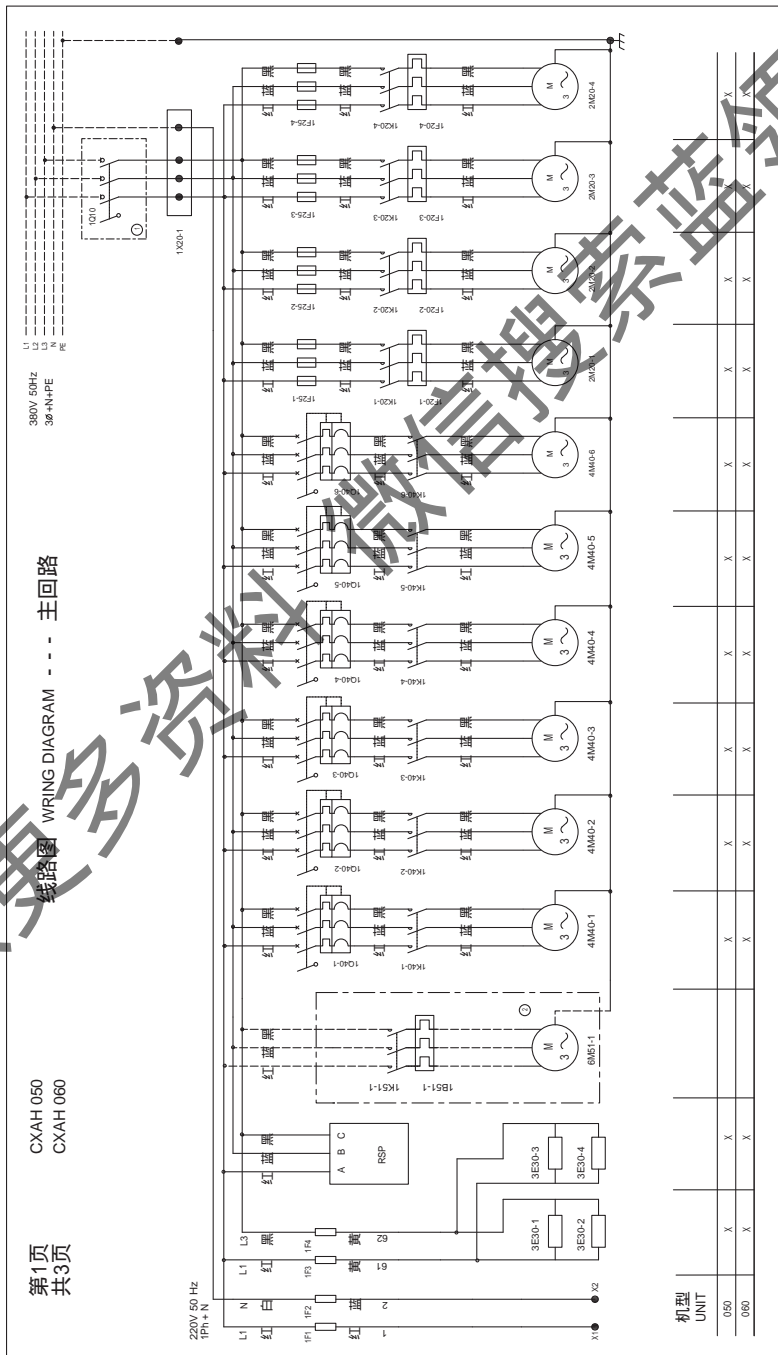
第1页
共3页

CXAH 050
CXAH 060

线路图 WRING DIAGRAM - - - 主回路

380V 50Hz
3Ø+N+PE

L1
L2
L3
N
PE

1Q10
①
1X20-1

220V 50 Hz
1Ph + N

L1 N L1 L3
红 白 红 黑
1F1 1F2 1F3 1F4
红 蓝 黄 黄
1 2 61 62
X1 X2

3E30-1
3E30-2
3E30-3
3E30-4

红 蓝 黑
A B C
RSP

红 蓝 黑
1K51-1
1B51-1
②
M 3
6M51-1

1Q40-1 1K40-1 4M40-1
1Q40-2 1K40-2 4M40-2
1Q40-3 1K40-3 4M40-3
1Q40-4 1K40-4 4M40-4
1Q40-5 1K40-5 4M40-5
1Q40-6 1K40-6 4M40-6

1F25-1 1K20-1 1F20-1 2M20-1
1F25-2 1K20-2 1F20-2 2M20-2
1F25-3 1K20-3 1F20-3 2M20-3
1F25-4 1K20-4 1F20-4 2M20-4

红 蓝 黑
M 3

机型
UNIT
050
060

×
×